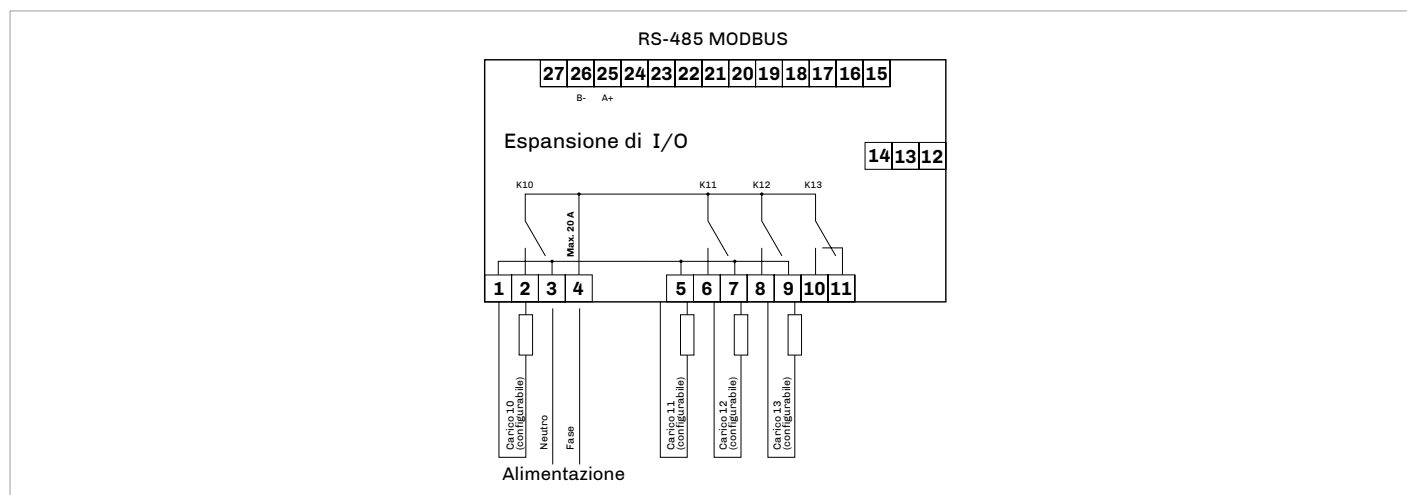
RS-485 MODBUS

27 26 25 24 23 22 21 20 19 18 17 16 15

B- A+

Espansione di I/O

14 13 12

K10

K11

K12

K13

Max. 20 A

1 2 3 4

5 6 7 8 9 10 11

Carico 10 (configurabile)

Neutro

Fase

Carico 11 (configurabile)

Carico 12 (configurabile)

Carico 13 (configurabile)

Alimentazione